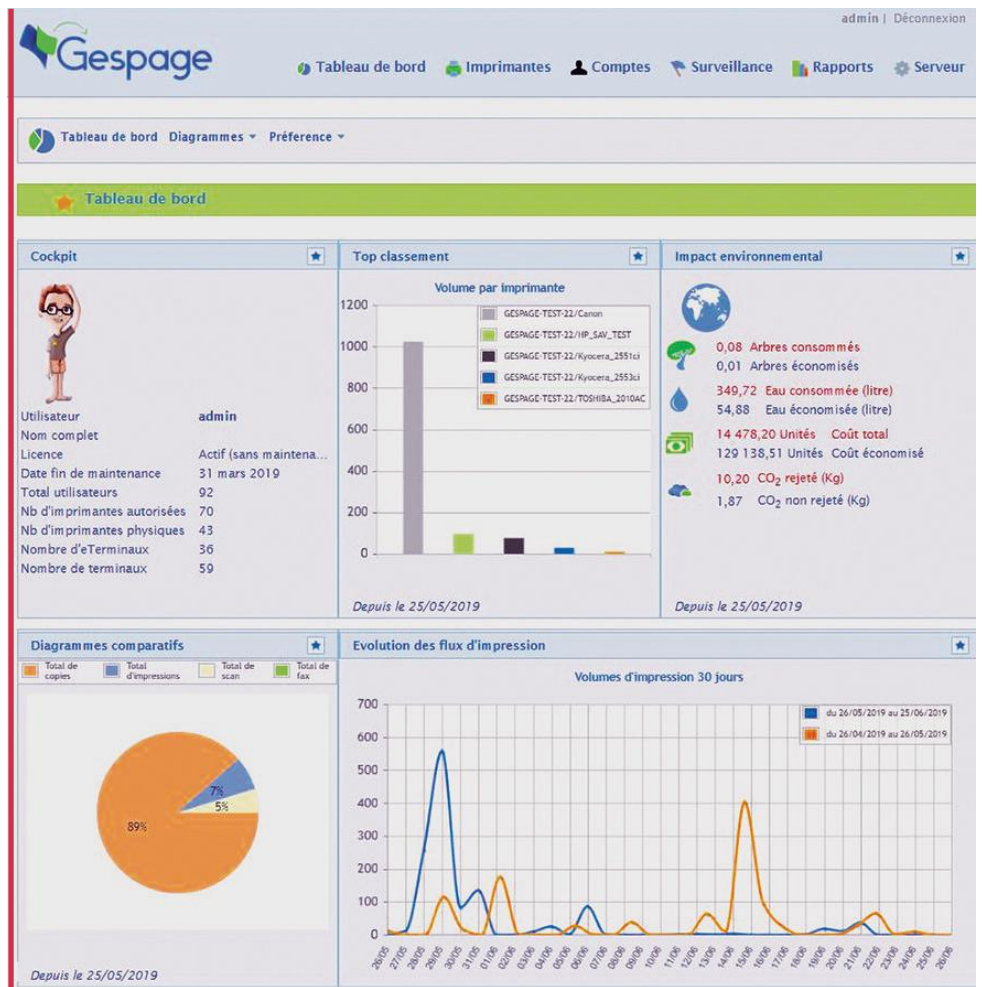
admin | Déconnexion

Gespage

Tableau de bord Imprimantes Comptes Surveillance Rapports Serveur

Tableau de bord Diagrammes Préference

Tableau de bord

Cockpit

| Utilisateur | admin |
|---|---|
| Nom complet | |
| Licence | Actif (sans maintena... |
| Date fin de maintenance | 31 mars 2019 |
| Total utilisateurs | 92 |
| Nb d'imprimantes autorisées | 70 |
| Nb d'imprimantes physiques | 43 |
| Nombre d'eTerminaux | 36 |
| Nombre de terminaux | 59 |

Top classement

Volume par imprimante

GESPAGE-TEST-22/Canon
GESPAGE-TEST-22/HP_SAV_TEST
GESPAGE-TEST-22/Kyocera_2551ci
GESPAGE-TEST-22/Kyocera_2553ci
GESPAGE-TEST-22/TOSHIBA_2010AC

1200
1000
800
600
400
200
0

Depuis le 25/05/2019

Impact environnemental

0,08 Arbres consommés
0,01 Arbres économisés
349,72 Eau consommée (litre)
54,88 Eau économisée (litre)
14 478,20 Unités Coût total
129 138,51 Unités Coût économisé
10,20 $CO_2$ rejeté (Kg)
1,87 $CO_2$ non rejeté (Kg)

Depuis le 25/05/2019

Diagrammes comparatifs

Total de copies
Total d'impressions
Total de scan
Total de fax

7%
5%
89%

Depuis le 25/05/2019

Evolution des flux d'impression

Volumes d'impression 30 jours

du 26/05/2019 au 25/06/2019
du 26/04/2019 au 26/05/2019

700
600
500
400
300
200
100
0

26/05 27/05 28/05 29/05 30/05 31/05 01/06 02/06 03/06 04/06 05/06 06/06 07/06 08/06 09/06 10/06 11/06 12/06 13/06 14/06 15/06 16/06 17/06 18/06 19/06 20/06 21/06 22/06 23/06 24/06 25/06 26/06